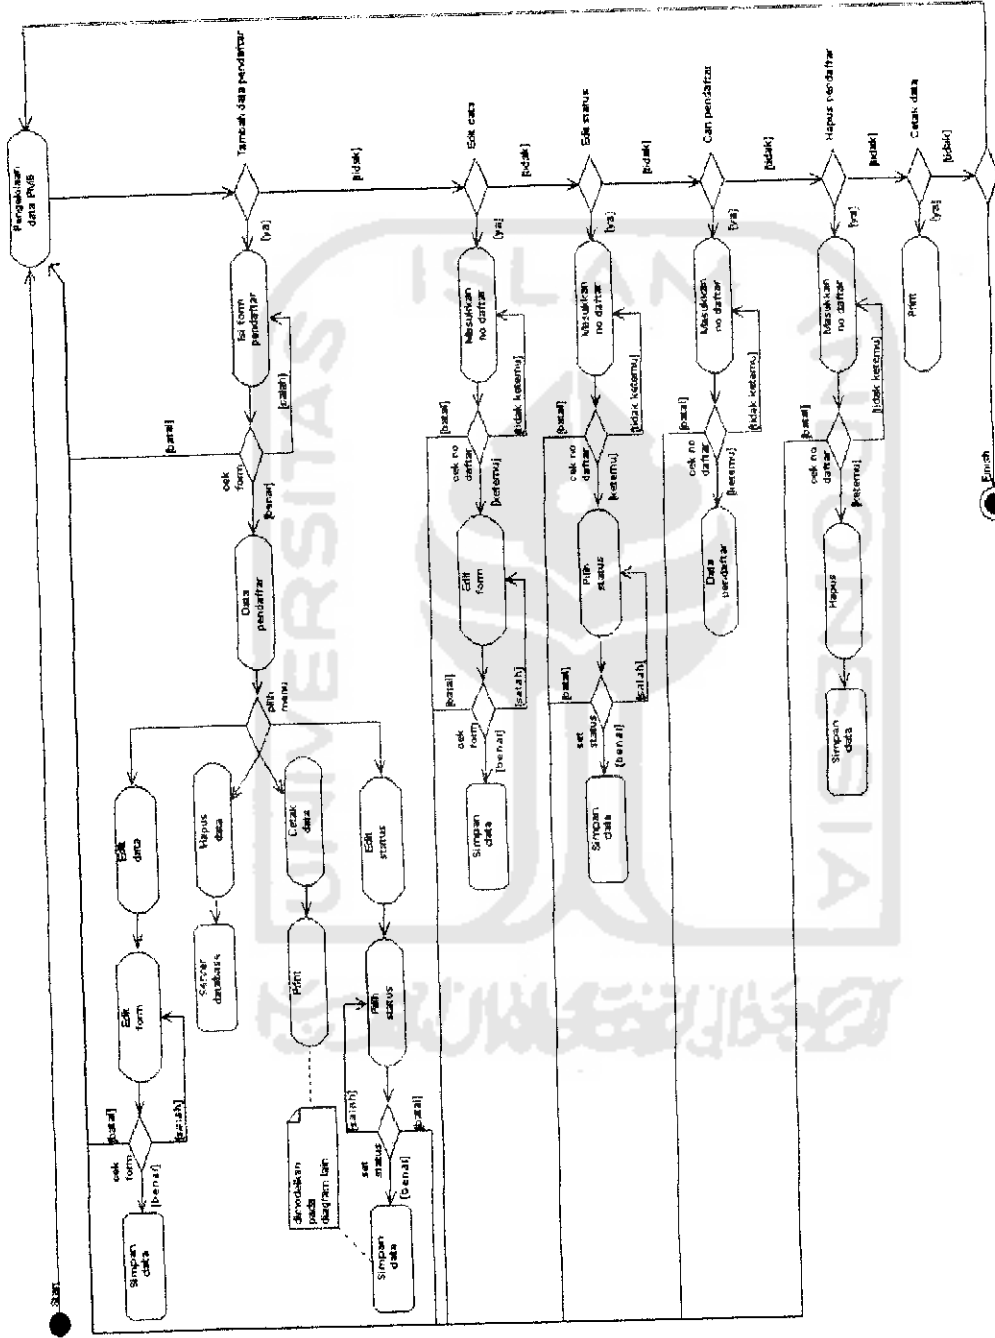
Start

Pengelolaan data PMB

Tambah data pendaftar

[tidak]

Edit data

[tidak]

Edit status

[tidak]

Cari pendaftar

[tidak]

Hapus pendaftar

[tidak]

Cetak data

[tidak]

[ya]

Isi form pendaftar

[salah]

[batal]

cek form

[benar]

Data pendaftar

pilih menu

Edit data

Edit form

[batal]

[salah]

cek form

[benar]

Simpan data

Hapus data

Server database

Cetak data

Print

dimodelkan pada diagram lain

Edit status

Pilih status

[salah]

[batal]

set status

[benar]

Simpan data

[ya]

Masukkan no daftar

[tidak ketemu]

[batal]

cek no daftar

[ketemu]

Edit form

[batal]

[salah]

cek form

[benar]

Simpan data

[ya]

Masukkan no daftar

[tidak ketemu]

[batal]

cek no daftar

[ketemu]

Pilih status

[batal]

[salah]

set status

[benar]

Simpan data

[ya]

Masukkan no daftar

[tidak ketemu]

[batal]

cek no daftar

[ketemu]

Data pendaftar

[ya]

Masukkan no daftar

[tidak ketemu]

[batal]

cek no daftar

[ketemu]

Hapus

Simpan data

[ya]

Print

Finish